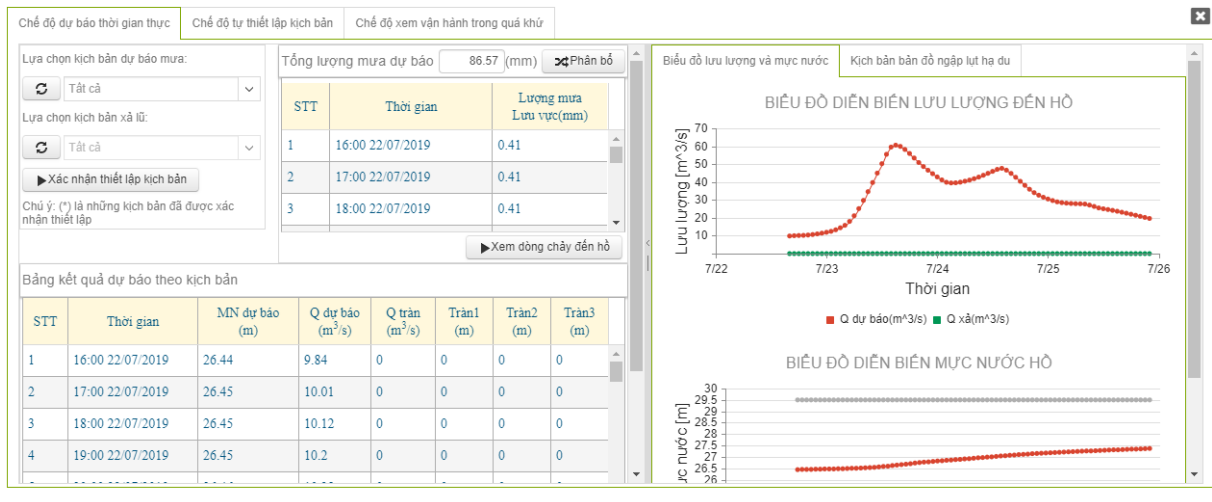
Chế độ dự báo thời gian thực | Chế độ tự thiết lập kịch bản | Chế độ xem vận hành trong quá khứ

Lựa chọn kịch bản dự báo mưa:

Tất cả

Lựa chọn kịch bản xả lũ:

Tất cả

▶Xác nhận thiết lập kịch bản

Chú ý: (*) là những kịch bản đã được xác nhận thiết lập

Tổng lượng mưa dự báo 86.57 (mm) Phân bổ

| STT | Thời gian | Lượng mưa Lưu vực(mm) |
|---|---|---|
| 1 | 16:00 22/07/2019 | 0.41 |
| 2 | 17:00 22/07/2019 | 0.41 |
| 3 | 18:00 22/07/2019 | 0.41 |

▶Xem dòng chảy đến hồ

Bảng kết quả dự báo theo kịch bản

| STT | Thời gian | MN dự báo (m) | Q dự báo ($m^3/s$) | Q tràn ($m^3/s$) | Tràn1 (m) | Tràn2 (m) | Tràn3 (m) |
|---|---|---|---|---|---|---|---|
| 1 | 16:00 22/07/2019 | 26.44 | 9.84 | 0 | 0 | 0 | 0 |
| 2 | 17:00 22/07/2019 | 26.45 | 10.01 | 0 | 0 | 0 | 0 |
| 3 | 18:00 22/07/2019 | 26.45 | 10.12 | 0 | 0 | 0 | 0 |
| 4 | 19:00 22/07/2019 | 26.45 | 10.2 | 0 | 0 | 0 | 0 |

Biểu đồ lưu lượng và mực nước | Kịch bản bản đồ ngập lụt hạ du

BIỂU ĐỒ DIỄN BIẾN LƯU LƯỢNG ĐẾN HỒ

Lưu lượng [m^3/s]

70 60 50 40 30 20 10 0

7/22 7/23 7/24 7/25 7/26

Thời gian

■ Q dự báo(m^3/s) ■ Q xả(m^3/s)

BIỂU ĐỒ DIỄN BIẾN MỰC NƯỚC HỒ

ực nước [m]

30 29.5 29 28.5 28 27.5 27 26.5 26